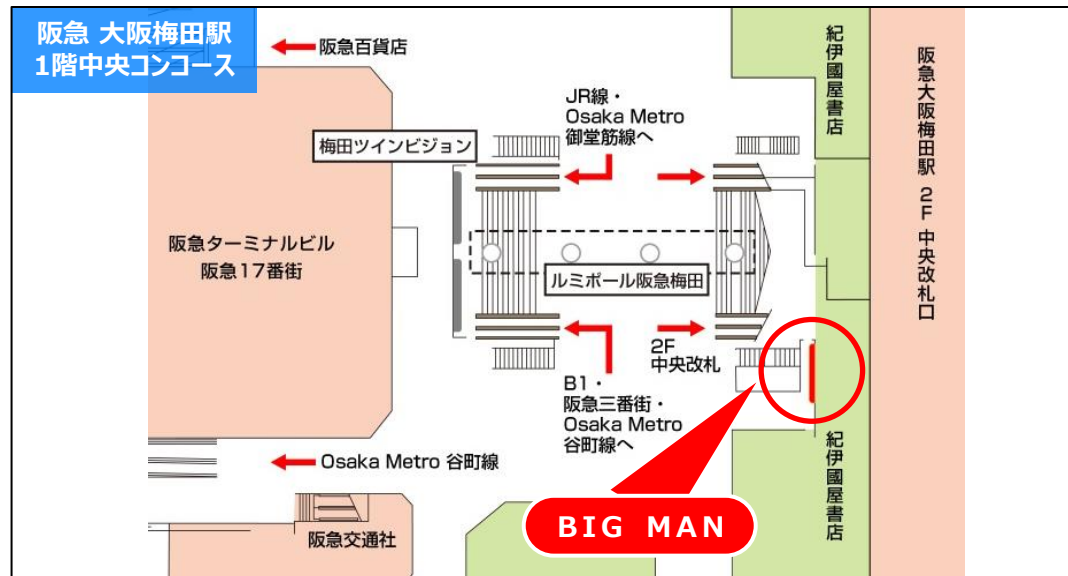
阪急 大阪梅田駅
1階中央コンコース

阪急百貨店

JR線・
Osaka Metro
御堂筋線へ

梅田ツインビジョン

紀伊國屋書店

阪急大阪梅田駅 2F 中央改札口

阪急ターミナルビル
阪急17番街

ルミポール阪急梅田

2F
中央改札

B1・
阪急三番街・
Osaka Metro
谷町線へ

紀伊國屋書店

Osaka Metro 谷町線

BIG MAN

阪急交通社